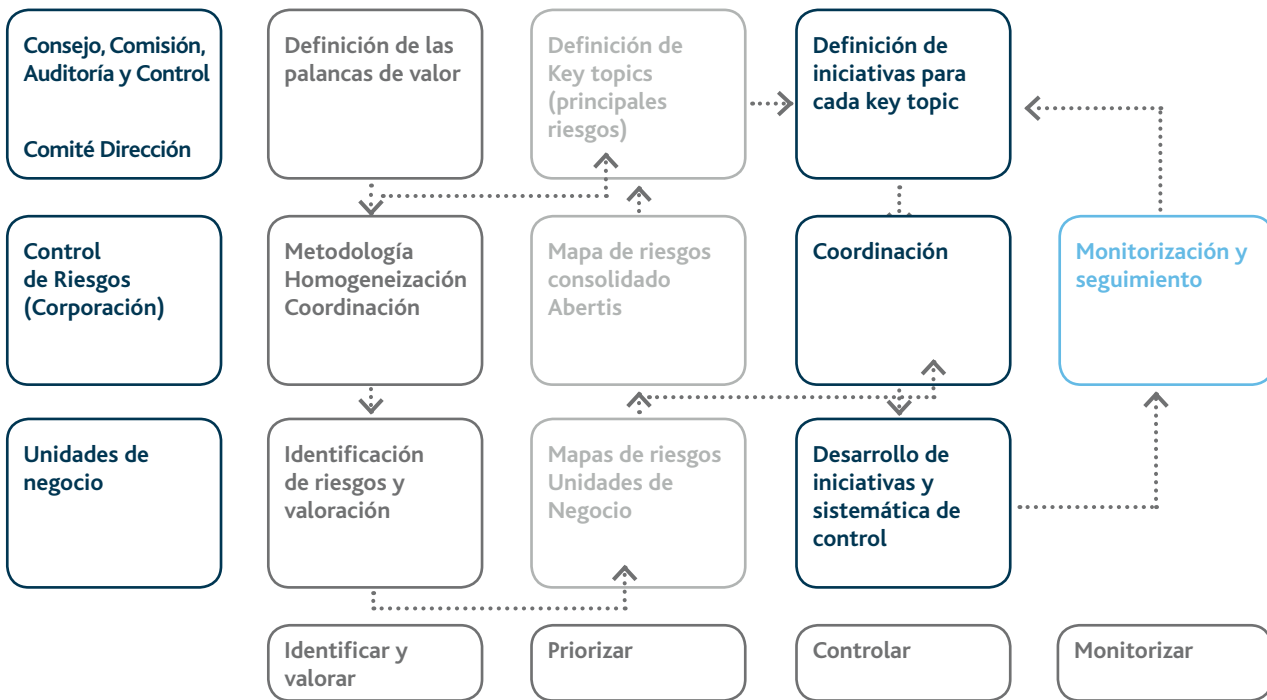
Consejo, Comisión, Auditoría y Control

Comité Dirección

Definición de las palancas de valor

Definición de Key topics (principales riesgos)

Definición de iniciativas para cada key topic

Control de Riesgos (Corporación)

Metodología Homogeneización Coordinación

Mapa de riesgos consolidado Abertis

Coordinación

Monitorización y seguimiento

Unidades de negocio

Identificación de riesgos y valoración

Mapas de riesgos Unidades de Negocio

Desarrollo de iniciativas y sistemática de control

Identificar y valorar

Priorizar

Controlar

Monitorizar